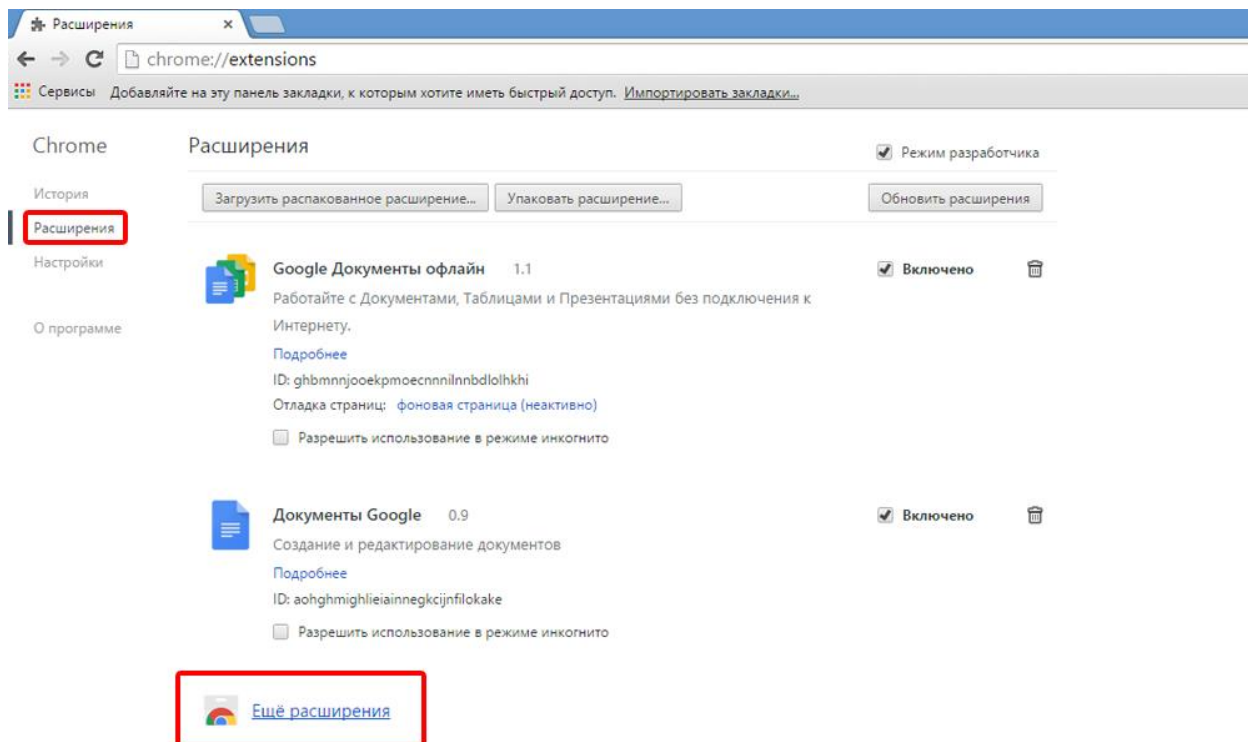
Расширения ×

chrome://extensions

Сервисы Добавляйте на эту панель закладки, к которым хотите иметь быстрый доступ. Импортировать закладки...

Chrome

История

Расширения

Настройки

О программе

Расширения

Режим разработчика

Загрузить распакованное расширение... Упаковать расширение... Обновить расширения

Google Документы офлайн 1.1

Работайте с Документами, Таблицами и Презентациями без подключения к Интернету.

Подробнее

ID: ghbmnnjooekpmoecnnnilnnbdlolhkhi

Отладка страниц: фоновая страница (неактивно)

Разрешить использование в режиме инкогнито

Включено

Документы Google 0.9

Создание и редактирование документов

Подробнее

ID: aohghmighlieiainnegkcijnfilokake

Разрешить использование в режиме инкогнито

Включено

Ещё расширения